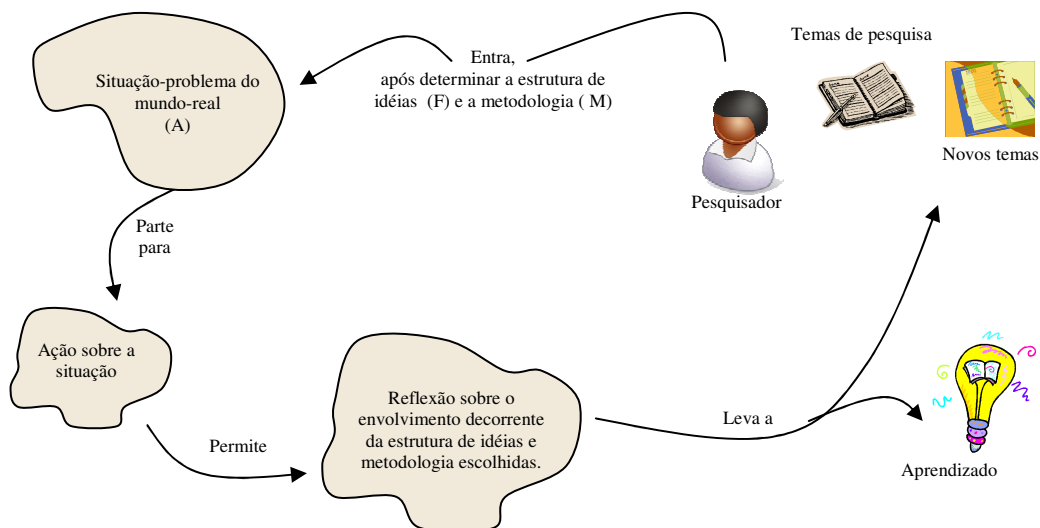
Situação-problema do mundo-real (A)

Entra, após determinar a estrutura de idéias (F) e a metodologia ( M)

Temas de pesquisa

Novos temas

Pesquisador

Parte para

Ação sobre a situação

Permite

Reflexão sobre o envolvimento decorrente da estrutura de idéias e metodologia escolhidas.

Leva a

Aprendizado